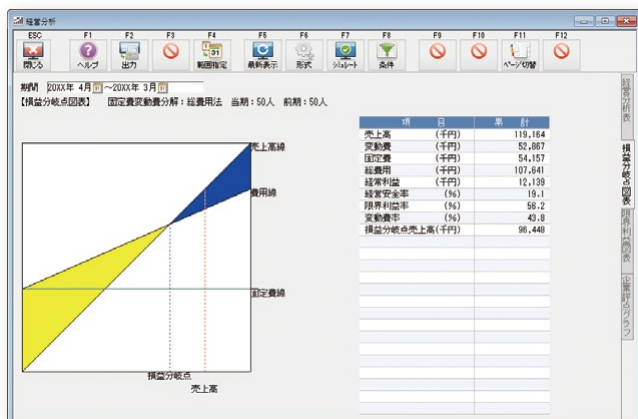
経営分析

ESC 閉じる
F1 ヘルプ
F2 出力
F3
F4 範囲指定
F5 最新表示
F6 形式
F7 シミュレート
F8 条件
F9
F10
F11 ページ切替
F12

期間 20XX年 4月 ～20XX年 3月
【損益分岐点図表】 固定費変動費分解：総費用法 当期：50人 前期：50人

売上高線
費用線
固定費線
損益分岐点
売上高

| 項目 | | 累計 |
|---|---|---|
| 売上高 | (千円) | 119,164 |
| 変動費 | (千円) | 52,867 |
| 固定費 | (千円) | 54,157 |
| 総費用 | (千円) | 107,641 |
| 経常利益 | (千円) | 12,139 |
| 経営安全率 | (%) | 19.1 |
| 限界利益率 | (%) | 56.2 |
| 変動費率 | (%) | 43.8 |
| 損益分岐点売上高(千円) | | 96,440 |

経営分析表
損益分岐点図表
限界利益図表
企業評価グラフ